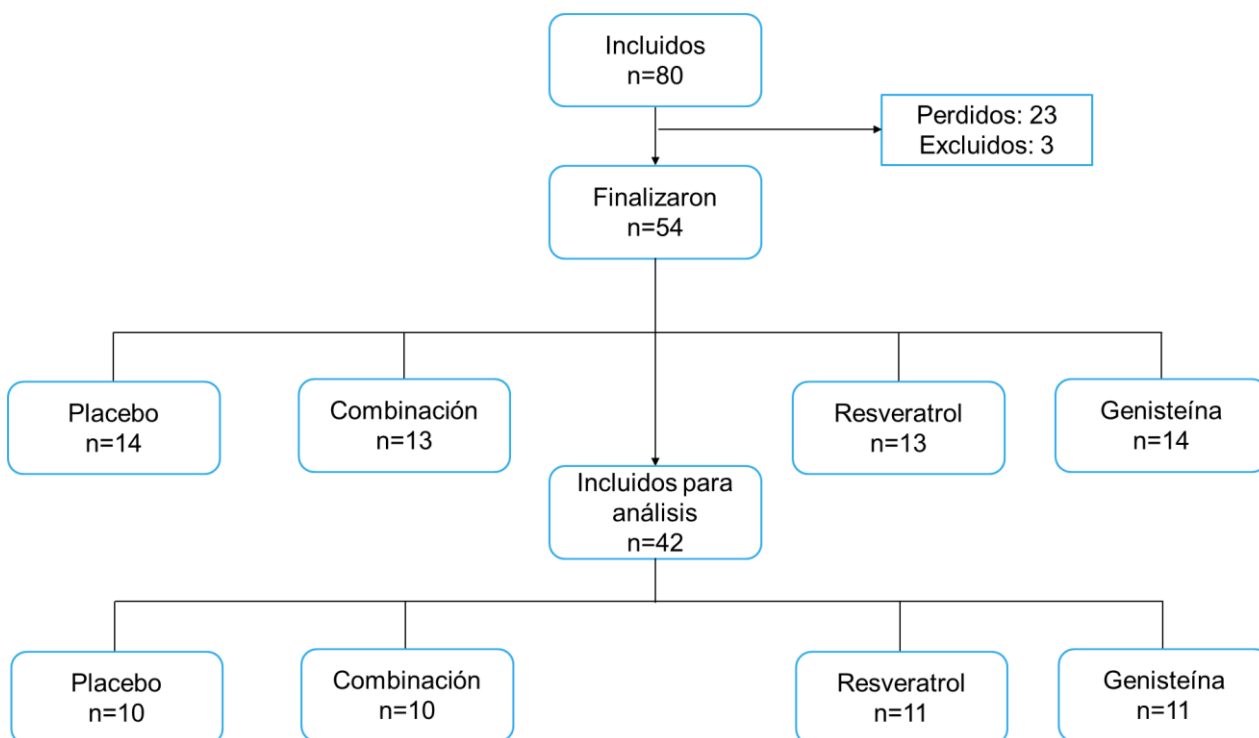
Incluidos
n=80

Perdidos: 23
Excluidos: 3

Finalizaron
n=54

Placebo
n=14

Combinación
n=13

Resveratrol
n=13

Genisteína
n=14

Incluidos para análisis
n=42

Placebo
n=10

Combinación
n=10

Resveratrol
n=11

Genisteína
n=11